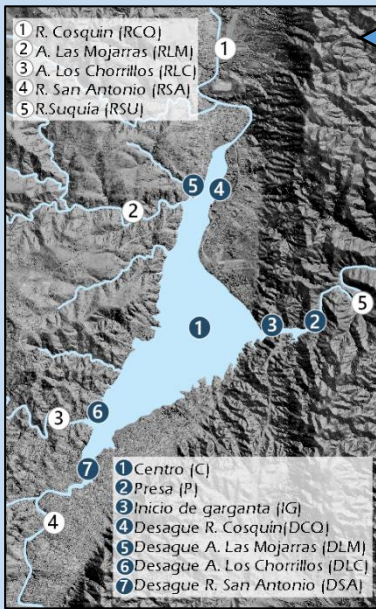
1 R. Cosquin (RCO)
2 A. Las Mojarras (RLM)
3 A. Los Chorrillos (RLC)
4 R. San Antonio (RSA)
5 R.Suquía (RSU)

1

5 4

2

5

1

3 2

3

6

7

4

1 Centro (C)
2 Presa (P)
3 Inicio de garganta (IG)
4 Desague R. Cosquin(DCO)
5 Desague A. Las Mojarras (DLM)
6 Desague A. Los Chorrillos (DLC)
7 Desague R. San Antonio (DSA)